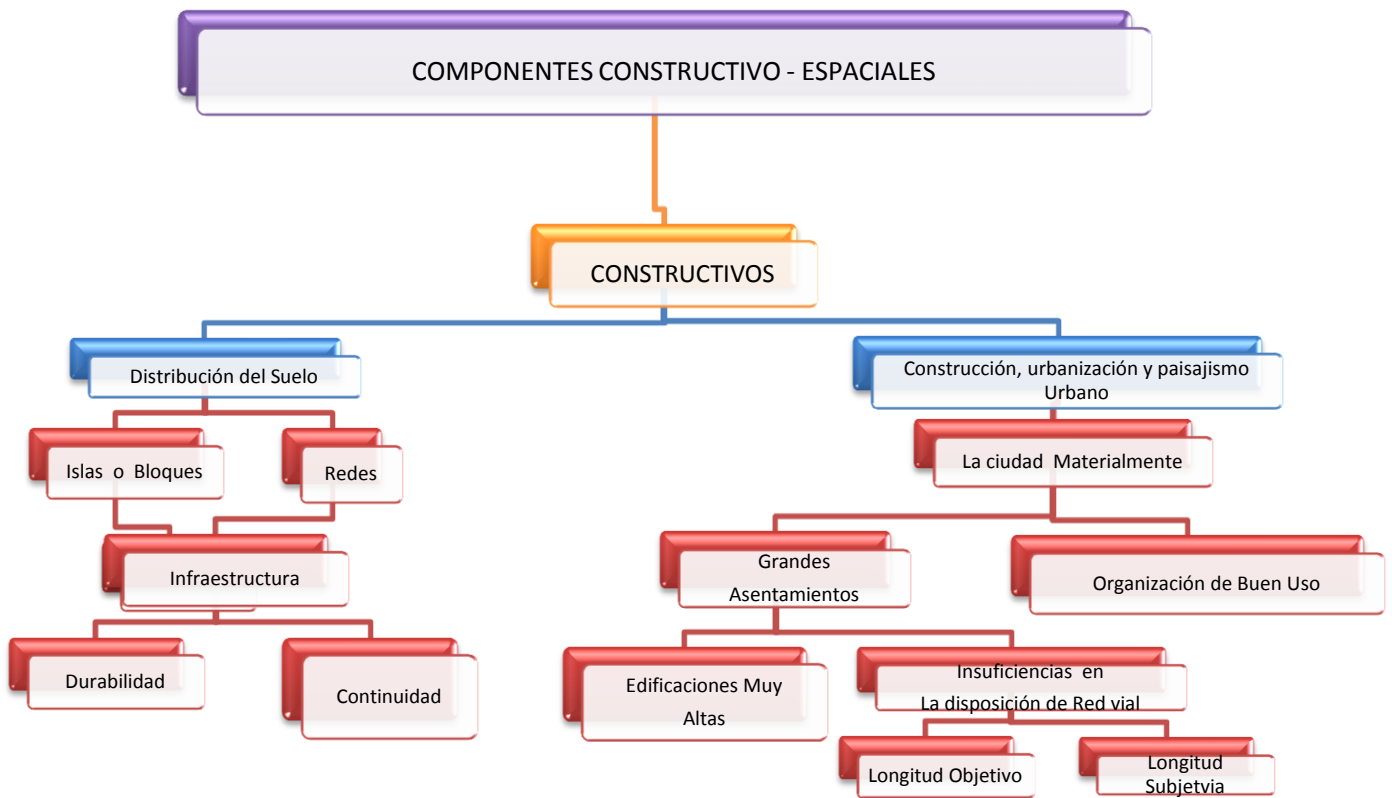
COMPONENTES CONSTRUCTIVO - ESPACIALES

CONSTRUCTIVOS

Distribución del Suelo

Islas o Bloques

Redes

Infraestructura

Durabilidad

Continuidad

Construcción, urbanización y paisajismo Urbano

La ciudad Materialmente

Grandes Asentamientos

Organización de Buen Uso

Edificaciones Muy Altas

Insuficiencias en La disposición de Red vial

Longitud Objetivo

Longitud Subjetvia